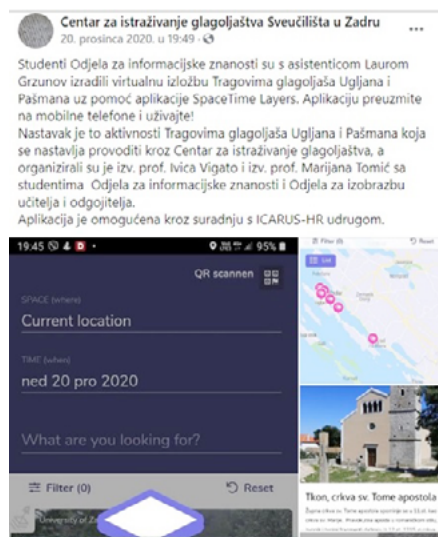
Centar za istraživanje glagoljaštva Sveučilišta u Zadru
20. prosinca 2020. u 19:49 ·

Studenti Odjela za informacijske znanosti su s asistenticom Laurom Grzunov izradili virtualnu izložbu Tragovima glagoljaša Ugljana i Pašmana uz pomoć aplikacije SpaceTime Layers. Aplikaciju preuzmite na mobilne telefone i uživajte!
Nastavak je to aktivnosti Tragovima glagoljaša Ugljana i Pašmana koja se nastavlja provoditi kroz Centar za istraživanje glagoljaštva, a organizirali su je izv. prof. Ivica Vigato i izv. prof. Marijana Tomić sa studentima Odjela za informacijske znanosti i Odjela za izobrazbu učitelja i odgojitelja.
Aplikacija je omogućena kroz suradnju s ICARUS-HR udrugom.

19:45 95%
QR scannen
SPACE (where)
Current location
TIME (when)
ned 20 pro 2020
What are you looking for?
Filter (0)
Reset
University of Za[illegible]

Filter
Reset
List

Tkon, crkva sv. Tome apostola
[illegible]